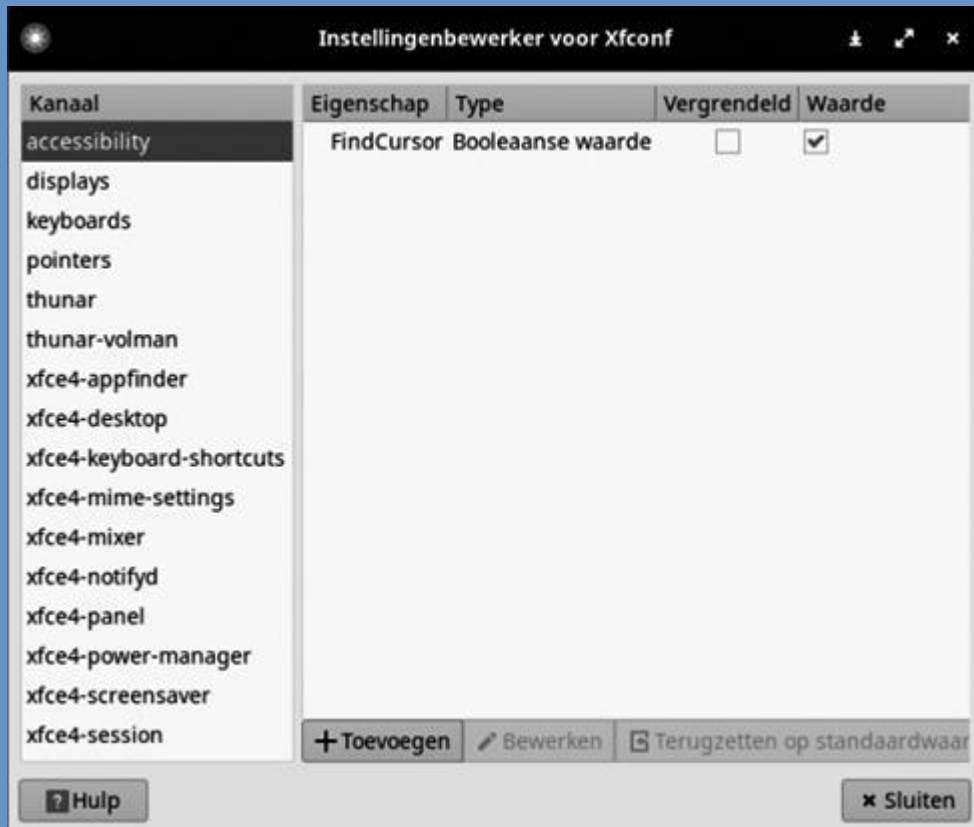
Instellingenbewerker voor Xfconf

Kanaal
accessibility
displays
keyboards
pointers
thunar
thunar-volman
xfce4-appfinder
xfce4-desktop
xfce4-keyboard-shortcuts
xfce4-mime-settings
xfce4-mixer
xfce4-notifyd
xfce4-panel
xfce4-power-manager
xfce4-screensaver
xfce4-session

| Eigenschap | Type | Vergrendeld | Waarde |
|---|---|---|---|
| FindCursor | Booleaanse waarde | ☐ | ☑ |

+ Toevoegen
Bewerken
Terugzetten op standaardwaar

Hulp
× Sluiten